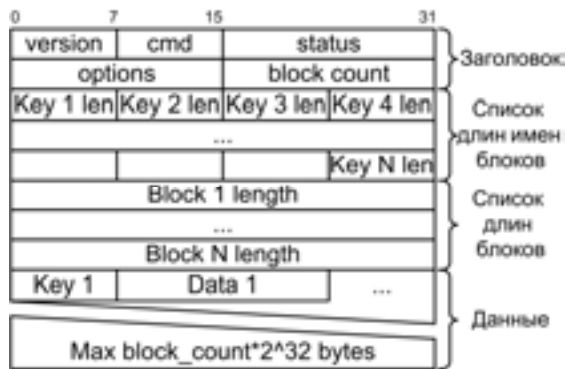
0 7 15 31

| version | cmd | status | |
|---|---|---|---|
| options | | block count | |
| Key 1 len | Key 2 len | Key 3 len | Key 4 len |
| ... | | | |
| | | | Key N len |
| Block 1 length | | | |
| ... | | | |
| Block N length | | | |
| Key 1 | Data 1 | | ... |

Max block_count*2^32 bytes

Заголовок

Список длин имен блоков

Список длин блоков

Данные